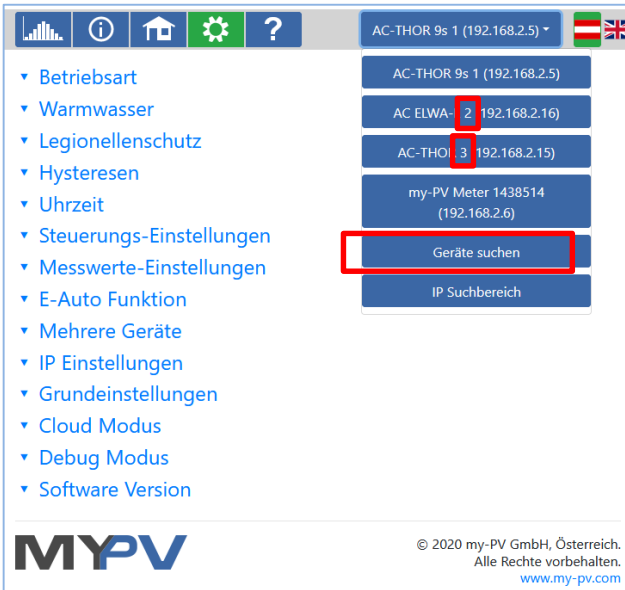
i ?

AC-THOR 9s 1 (192.168.2.5)

AC-THOR 9s 1 (192.168.2.5)

AC ELWA-2 (192.168.2.16)

AC-THOR 3 (192.168.2.15)

my-PV Meter 1438514 (192.168.2.6)

Geräte suchen

IP Suchbereich

▾ Betriebsart
▾ Warmwasser
▾ Legionellenschutz
▾ Hysteresen
▾ Uhrzeit
▾ Steuerungs-Einstellungen
▾ Messwerte-Einstellungen
▾ E-Auto Funktion
▾ Mehrere Geräte
▾ IP Einstellungen
▾ Grundeinstellungen
▾ Cloud Modus
▾ Debug Modus
▾ Software Version

MYPV

© 2020 my-PV GmbH, Österreich.
Alle Rechte vorbehalten.
www.my-pv.com